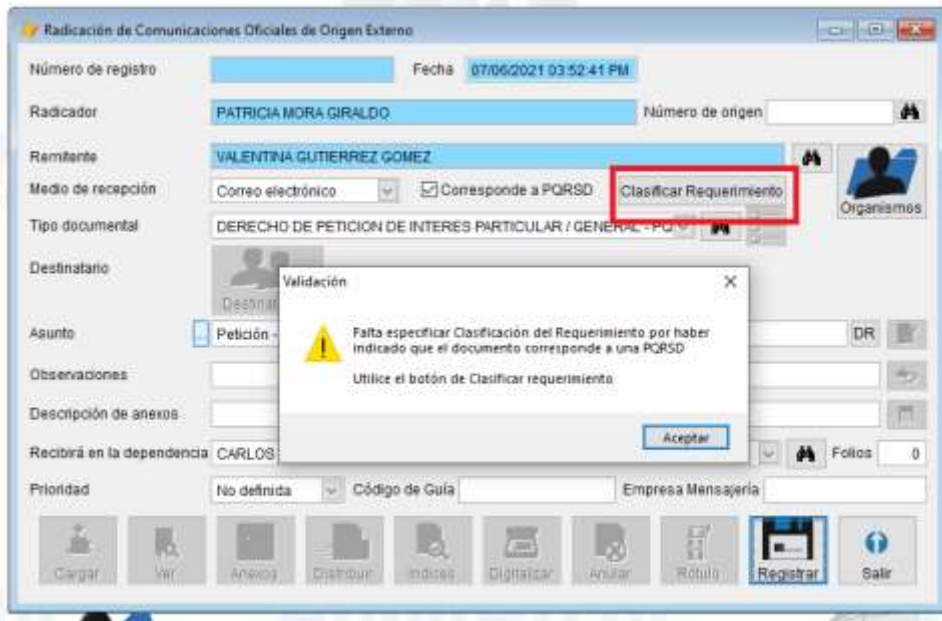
Radicación de Comunicaciones Oficiales de Origen Externo

Número de registro

Fecha 07/06/2021 03:52:41 PM

Radicador PATRICIA MORA GIRALDO

Número de origen

Remitente VALENTINA GUTIERREZ GOMEZ

Medio de recepción Correo electrónico

Corresponde a PQRSD

Clasificar Requerimiento

Organismos

Tipo documental DERECHO DE PETICION DE INTERES PARTICULAR / GENERAL - PQ

Destinatario

Destinat

Asunto Petición -

DR

Observaciones

Descripción de anexos

Recibirá en la dependencia CARLOS

Folios 0

Prioridad No definida

Código de Guía

Empresa Mensajería

Cargar Ver Anexos Distribuir Indices Digitalizar Anular Rotulo Registrar Salir

Validación

Falta especificar Clasificación del Requerimiento por haber indicado que el documento corresponde a una PQRSD

Utilice el botón de Clasificar requerimiento

Aceptar